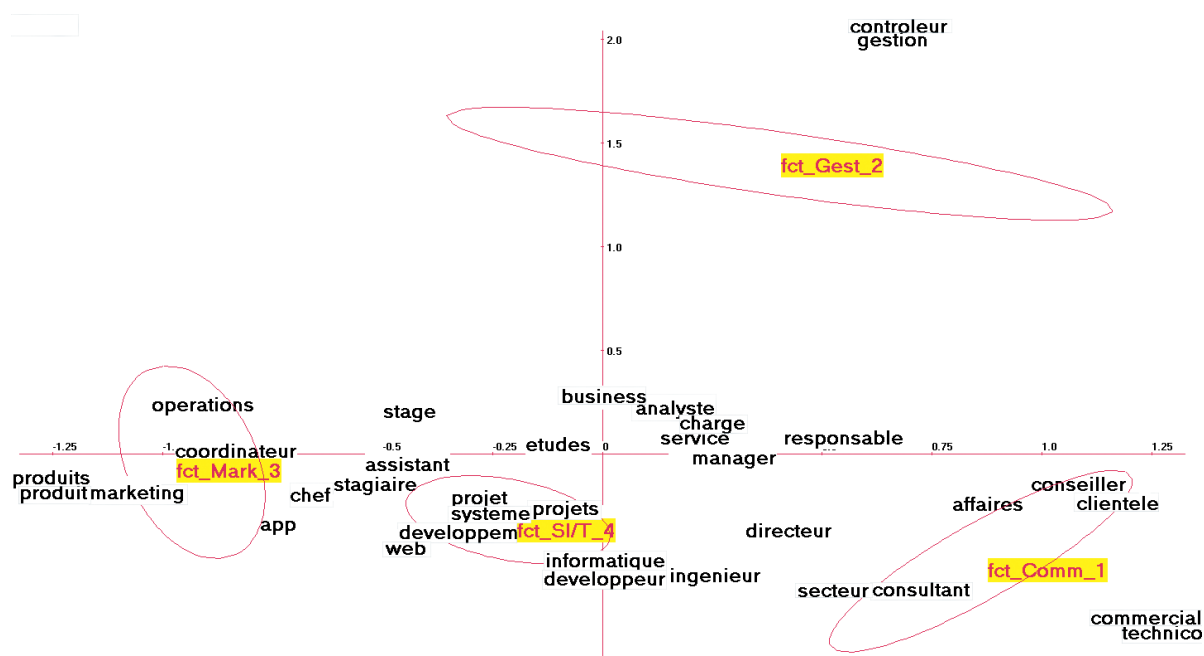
controleur
gestion

2.0

1.5

fct_Gest_2

1.0

0.5

business
analyste
charge
service
operations
stage
-1.25
-1
coordinateur
-0.5
-0.25
etudes
0
responsable
0.75
1.0
1.25
manager
produits
produit
marketing
fct_Mark_3
assistant
stagiaire
chef
projet
systeme
projets
fct_SI/T_4
conseiller
affaires
clientele
app
developpem
web
directeur
informatique
developpeur
ingenieur
fct_Comm_1
secteur
consultant
commercial
technico